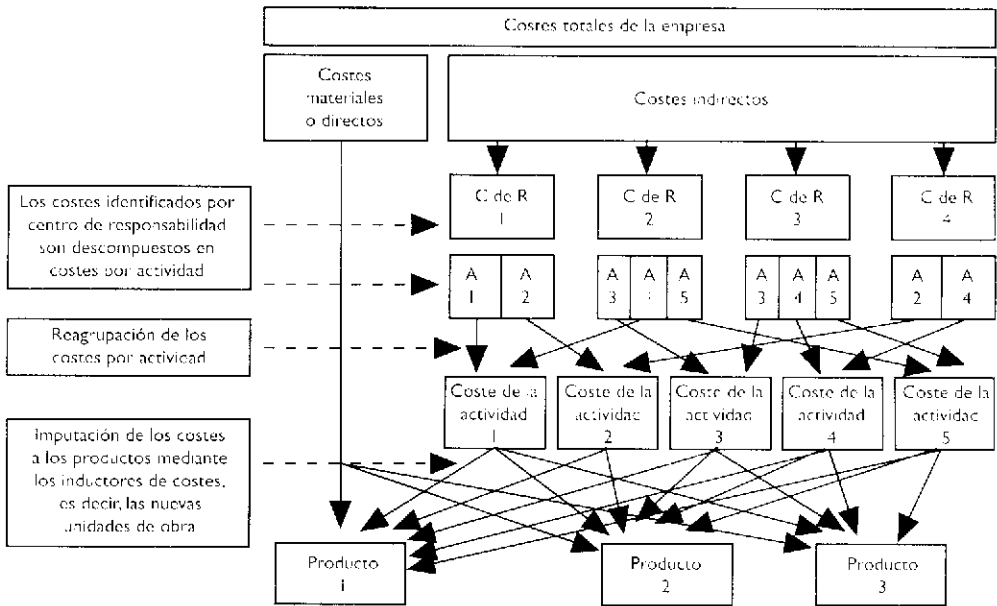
Costes totales de la empresa

Costes materiales o directos

Costes indirectos

C de R 1

C de R 2

C de R 3

C de R 4

Los costes identificados por centro de responsabilidad son descompuestos en costes por actividad

A 1

A 2

A 3

A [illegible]

A 5

A 3

A 4

A 5

A 2

A 4

Reagrupación de los costes por actividad

Coste de la actividad 1

Coste de la actividad 2

Coste de la actividad 3

Coste de la actividad 4

Coste de la actividad 5

Imputación de los costes a los productos mediante los inductores de costes, es decir, las nuevas unidades de obra

Producto 1

Producto 2

Producto 3